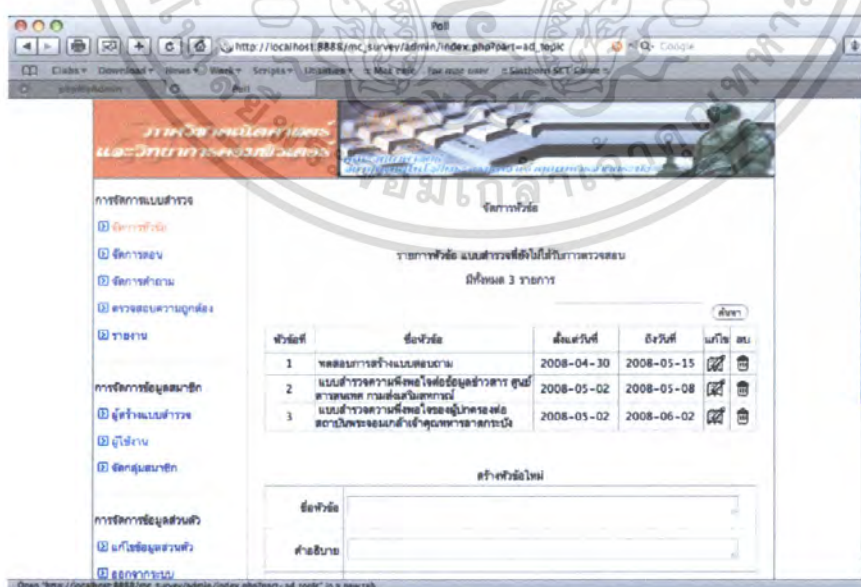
Poll

http://localhost:8888/mc_survey/admin/index.php?part=ad_topic

Q- Google

Clubs Download News Work Scripts Utilities Mac code Tim mac user Slashdot SCT Game

phpMyAdmin

Poll

ภาควิชาคณิตศาสตร์ และวิทยาการคอมพิวเตอร์

การจัดการแบบสำรวจ

จัดการหัวข้อ

จัดการตอน

จัดการคำถาม

ตรวจสอบความถูกต้อง

รายงาน

การจัดการข้อมูลสมาชิก

ผู้สร้างแบบสำรวจ

ผู้ใช้งาน

จัดกลุ่มสมาชิก

การจัดการข้อมูลส่วนตัว

แก้ไขข้อมูลส่วนตัว

ออกจากระบบ

จัดการหัวข้อ

รายการหัวข้อ แบบสำรวจที่ยังไม่ได้รับการตรวจสอบ

มีทั้งหมด 3 รายการ

ค้นหา

| หัวข้อที่ | ชื่อหัวข้อ | ตั้งแต่วันที่ | ถึงวันที่ | แก้ไข | ลบ |
|---|---|---|---|---|---|
| 1 | ทดสอบการสร้างแบบสอบถาม | 2008-04-30 | 2008-05-15 | | |
| 2 | แบบสำรวจความพึงพอใจต่อข้อมูลข่าวสาร ศูนย์ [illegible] | 2008-05-02 | 2008-05-08 | | |
| 3 | แบบสำรวจความพึงพอใจของผู้ปกครองต่อ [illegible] | 2008-05-02 | 2008-06-02 | | |

สร้างหัวข้อใหม่

ชื่อหัวข้อ

คำอธิบาย

Open "http://localhost:8888/mc_survey/admin/index.php?part=ad_topic" in a new tab